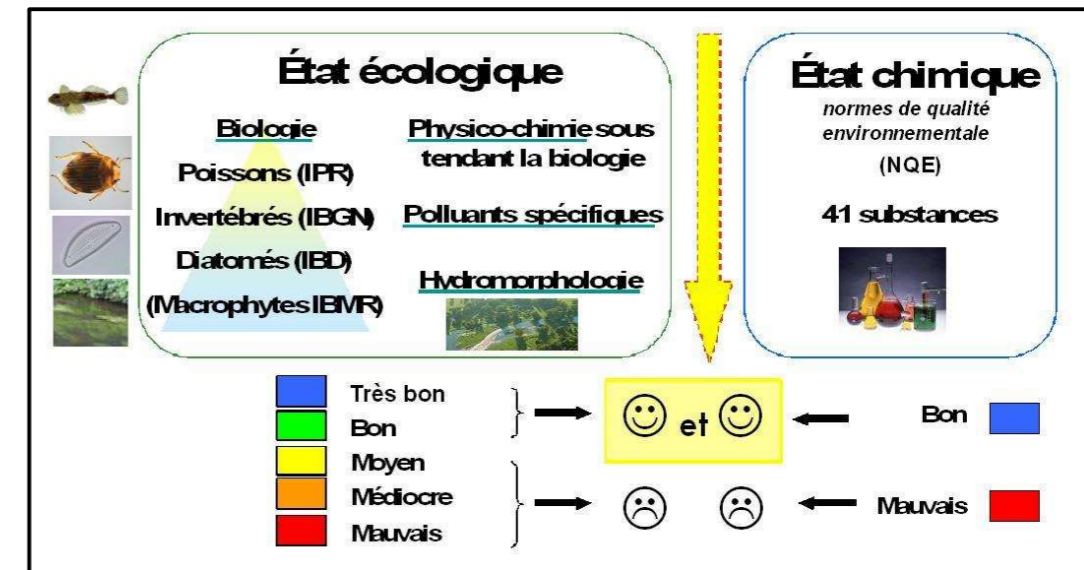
État écologique

Biologie
Poissons (IPR)
Invertébrés (IBGN)
Diatomés (IBD)
(Macrophytes IBMR)

Physico-chimie sous tendant la biologie
Polluants spécifiques
Hydromorphologie

État chimique
normes de qualité environnementale
(NQE)
41 substances

Très bon
Bon
Moyen
Médiocre
Mauvais

☺ et ☺
☹ ☹

Bon
Mauvais